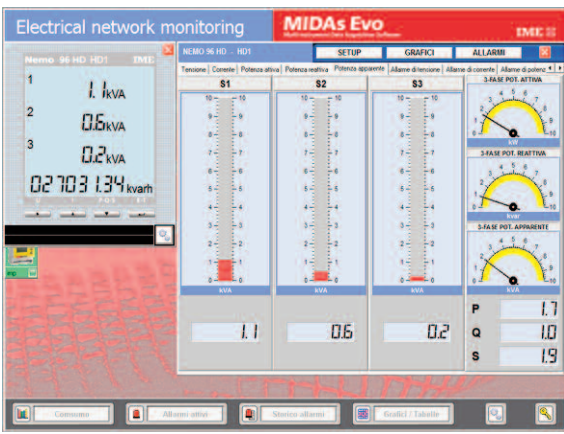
Electrical network monitoring

MIDAs Evo

IME

Nemo 96 HD HD1 IME

1 1.1 kVA

2 0.6 kVA

3 0.2 kVA

027031.34 kvarh

NEMO 96 HD - HD1

SETUP GRAFICI ALLARMI

Tensione | Corrente | Potenza attiva | Potenza reattiva | Potenza apparente | Allarme di tensione | Allarme di corrente | Allarme di potenz

S1 S2 S3

10 9 8 7 6 5 4 3 2 1 0

kVA kVA kVA

1.1 0.6 0.2

3-FASE POT. ATTIVA

kW

3-FASE POT. REATTIVA

kvar

3-FASE POT. APPARENTE

kVA

P 1.7

Q 1.0

S 1.9

Consumo | Allarmi attivi | Storico allarmi | Grafici / Tabelle